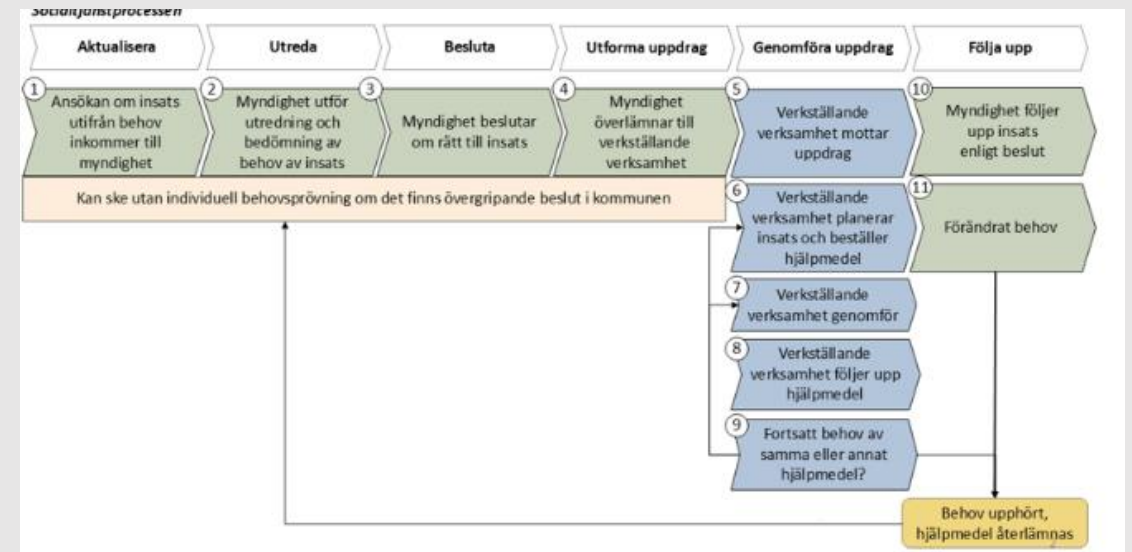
Socialtjänstprocessen

Aktualisera

Utreda

Besluta

Utforma uppdrag

Genomföra uppdrag

Följa upp

1 Ansökan om insats utifrån behov inkommer till myndighet

2 Myndighet utför utredning och bedömning av behov av insats

3 Myndighet beslutar om rätt till insats

4 Myndighet överlämnar till verkställande verksamhet

5 Verkställande verksamhet mottar uppdrag

10 Myndighet följer upp insats enligt beslut

Kan ske utan individuell behovsprövning om det finns övergripande beslut i kommunen

6 Verkställande verksamhet planerar insats och beställer hjälpmedel

11 Förändrat behov

7 Verkställande verksamhet genomför

8 Verkställande verksamhet följer upp hjälpmedel

9 Fortsatt behov av samma eller annat hjälpmedel?

Behov upphört, hjälpmedel återlämnas